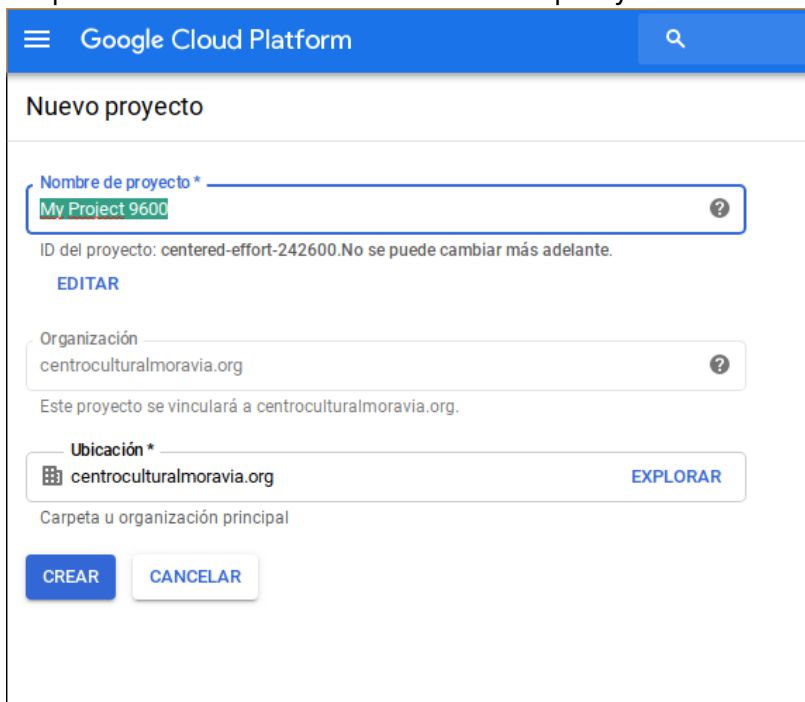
Google Cloud Platform

Nuevo proyecto

Nombre de proyecto *
My Project 9600

ID del proyecto: centered-effort-242600.No se puede cambiar más adelante.

EDITAR

Organización
centroculturalmoravia.org

Este proyecto se vinculará a centroculturalmoravia.org.

Ubicación *
centroculturalmoravia.org
EXPLORAR

Carpeta u organización principal

CREAR
CANCELAR